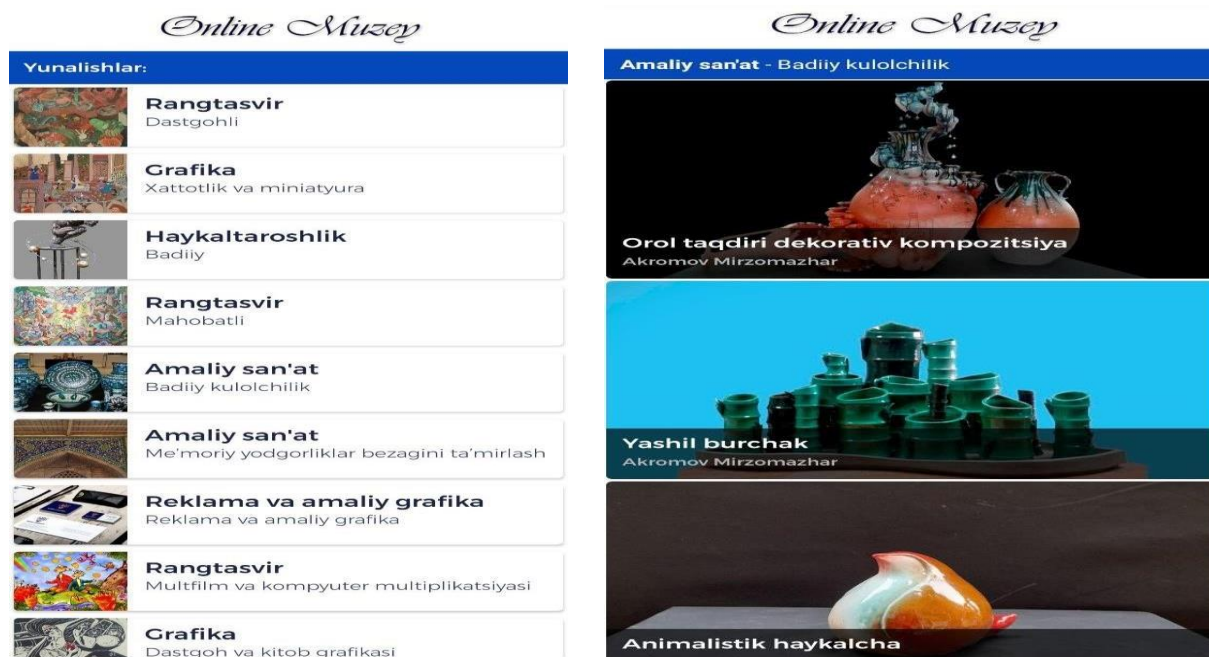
Online Muzey

Yunalishlar:

Rangtasvir
Dastgohli

Grafika
Xattotlik va miniatyura

Haykaltaroshlik
Badiiy

Rangtasvir
Mahobatli

Amaliy san'at
Badiiy kulolchilik

Amaliy san'at
Me'moriy yodgorliklar bezagini ta'mirlash

Reklama va amaliy grafika
Reklama va amaliy grafika

Rangtasvir
Multfilm va kompyuter multiplikatsiyasi

Grafika
Dastgoh va kitob grafikasi

Online Muzey

Amaliy san'at - Badiiy kulolchilik

Orol taqdiri dekorativ kompozitsiya
Akromov Mirzomazhar

Yashil burchak
Akromov Mirzomazhar

Animalistik haykalcha